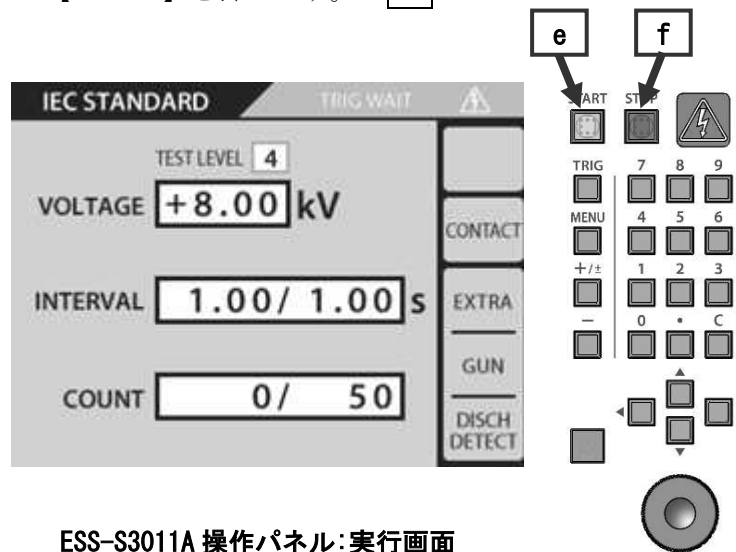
e

f

IEC STANDARD

TRIG WAIT

TEST LEVEL 4

VOLTAGE +8.00 kV

CONTACT

INTERVAL 1.00/ 1.00 s

EXTRA

GUN

COUNT 0/ 50

DISCH DETECT

START

STOP

TRIG

7

8

9

MENU

4

5

6

+/±

1

2

3

−

0

•

C

ESS-S3011A 操作パネル:実行画面